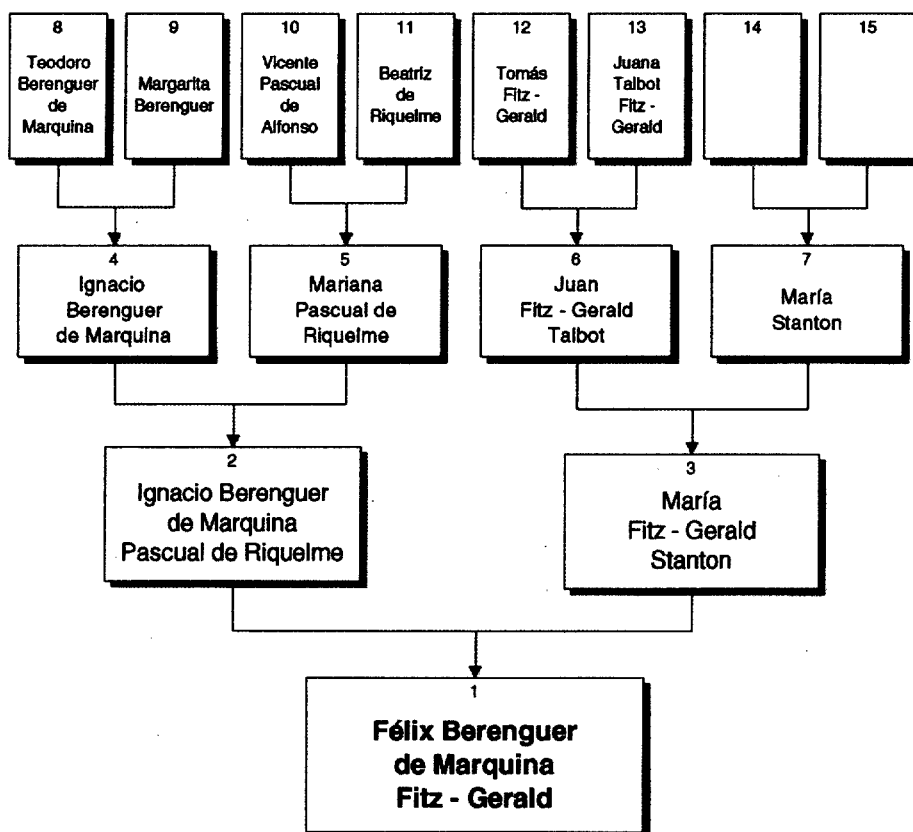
8
Teodoro Berenguer de Marquina

9
Margarita Berenguer

10
Vicente Pascual de Alfonso

11
Beatriz de Riquelme

12
Tomás Fitz - Gerald

13
Juana Talbot Fitz - Gerald

14

15

4
Ignacio Berenguer de Marquina

5
Mariana Pascual de Riquelme

6
Juan Fitz - Gerald Talbot

7
María Stanton

2
Ignacio Berenguer de Marquina Pascual de Riquelme

3
María Fitz - Gerald Stanton

1
Félix Berenguer de Marquina Fitz - Gerald